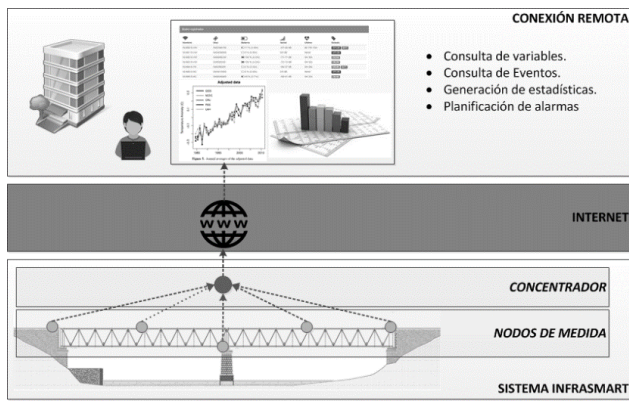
CONEXIÓN REMOTA

- Consulta de variables.
- Consulta de Eventos.
- Generación de estadísticas.
- Planificación de alarmas

Adjusted data

WWW

INTERNET

CONCENTRADOR

NODOS DE MEDIDA

SISTEMA INFRASMART